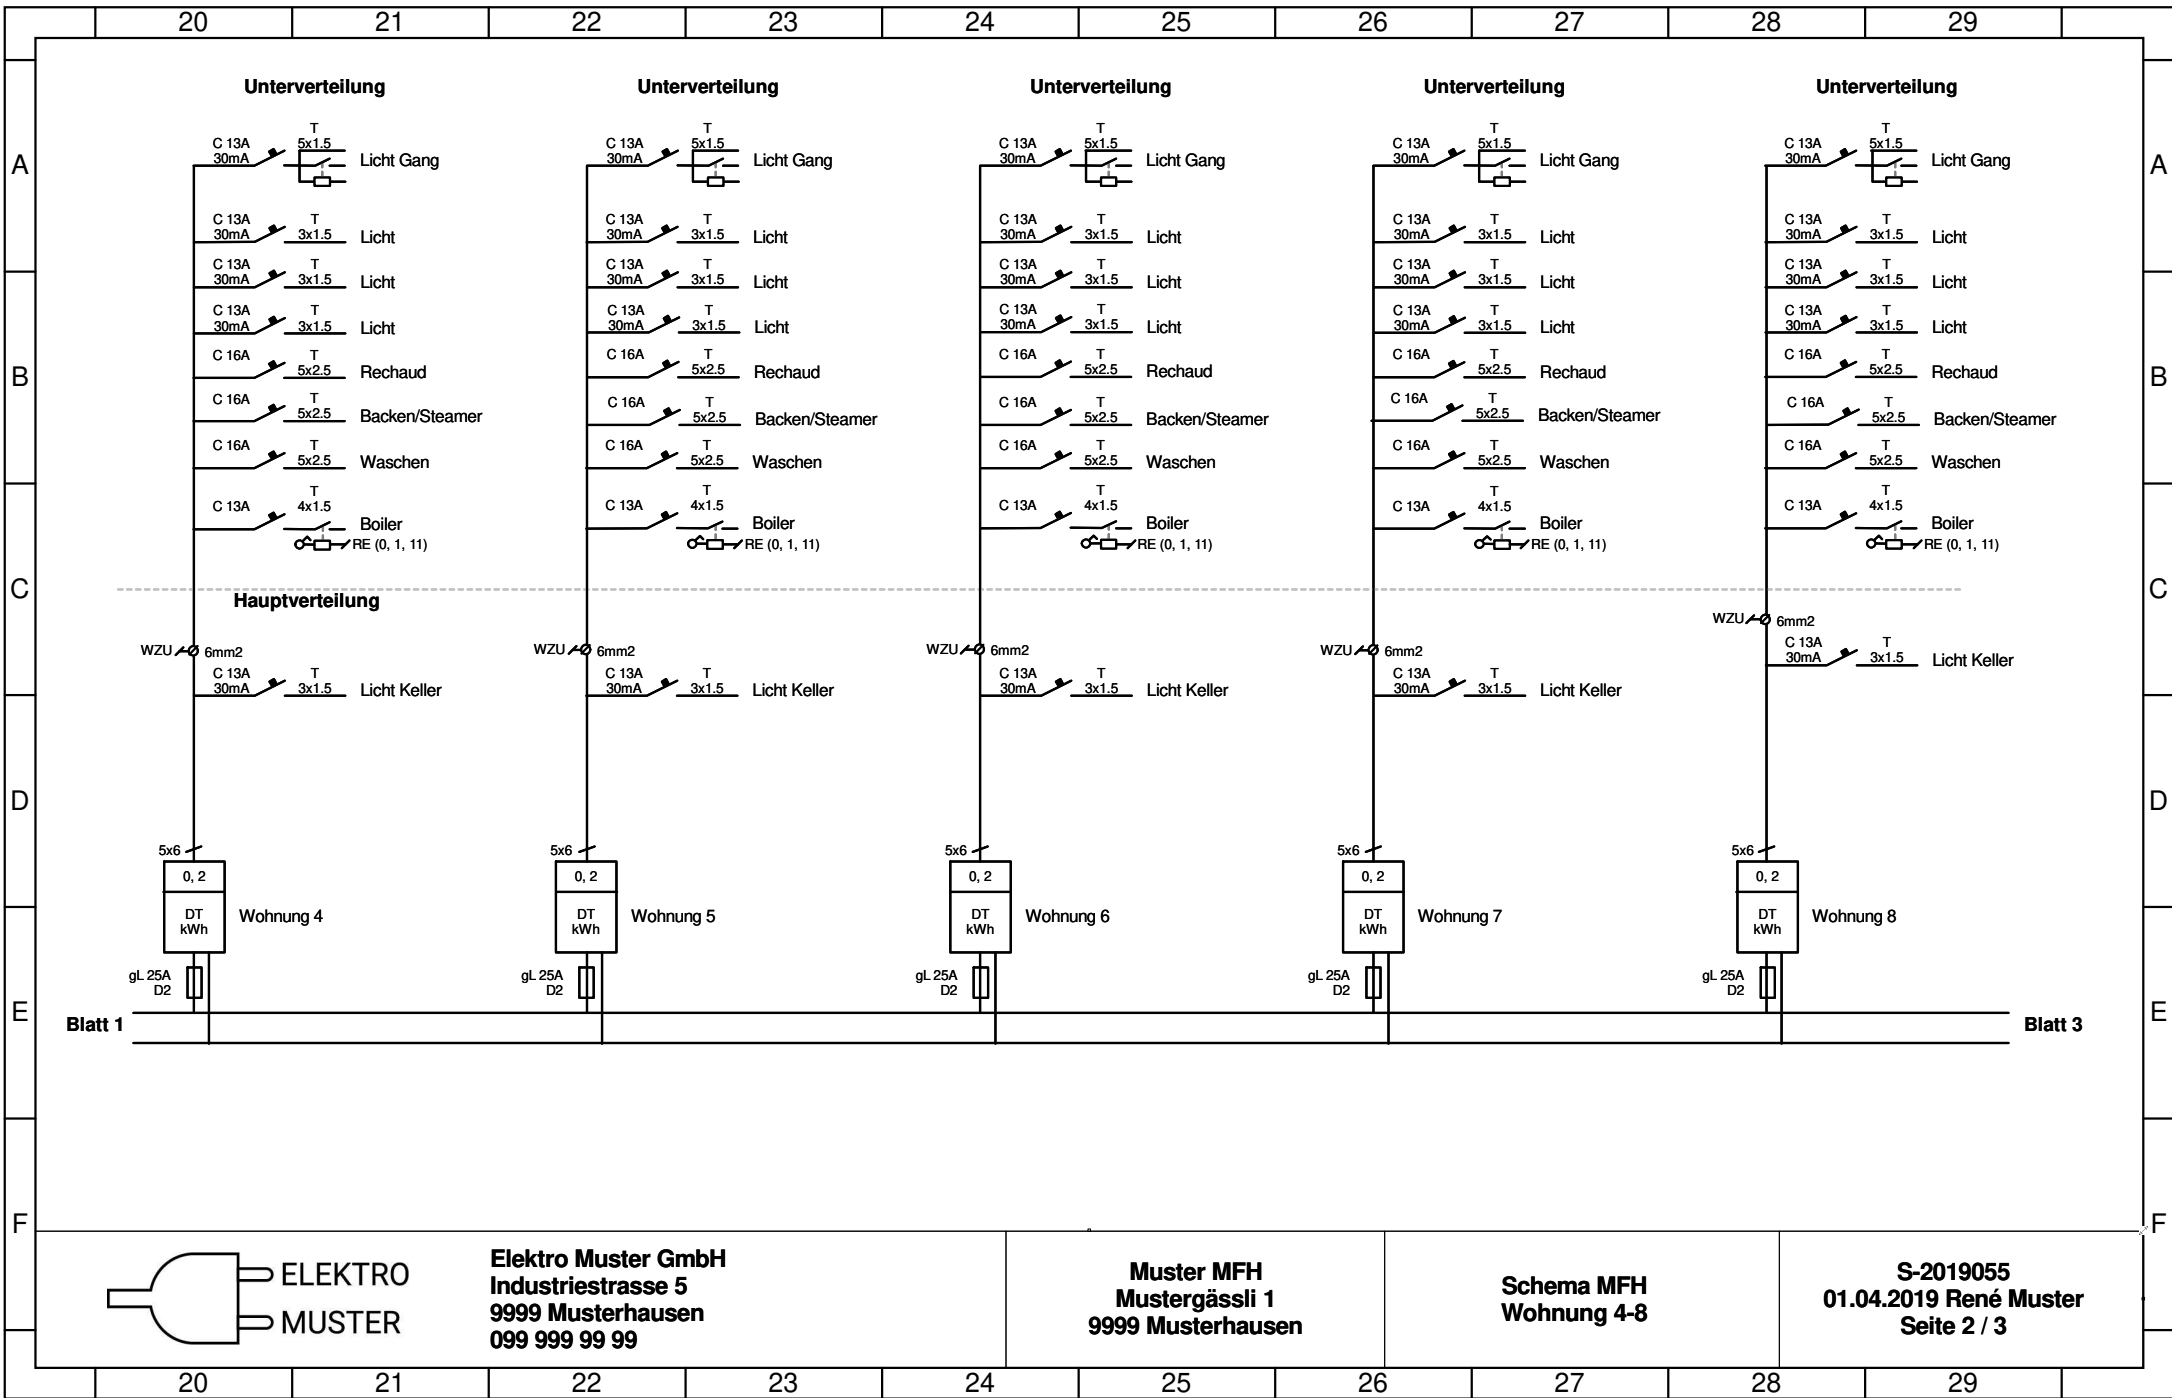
20 21 22 23 24 25 26 27 28 29

A
B
C
D
E
F

Unterverteilung

C 13A 30mA T 5x1.5 Licht Gang
C 13A 30mA T 3x1.5 Licht
C 13A 30mA T 3x1.5 Licht
C 13A 30mA T 3x1.5 Licht
C 16A T 5x2.5 Rechaud
C 16A T 5x2.5 Backen/Steamer
C 16A T 5x2.5 Waschen
C 13A T 4x1.5 Boiler
RE (0, 1, 11)

Hauptverteilung

WZU 6mm2
C 13A 30mA T 3x1.5 Licht Keller
5x6
0, 2
DT kWh
Wohnung 4
gL 25A D2

Unterverteilung

C 13A 30mA T 5x1.5 Licht Gang
C 13A 30mA T 3x1.5 Licht
C 13A 30mA T 3x1.5 Licht
C 13A 30mA T 3x1.5 Licht
C 16A T 5x2.5 Rechaud
C 16A T 5x2.5 Backen/Steamer
C 16A T 5x2.5 Waschen
C 13A T 4x1.5 Boiler
RE (0, 1, 11)
WZU 6mm2
C 13A 30mA T 3x1.5 Licht Keller
5x6
0, 2
DT kWh
Wohnung 5
gL 25A D2

Unterverteilung

C 13A 30mA T 5x1.5 Licht Gang
C 13A 30mA T 3x1.5 Licht
C 13A 30mA T 3x1.5 Licht
C 13A 30mA T 3x1.5 Licht
C 16A T 5x2.5 Rechaud
C 16A T 5x2.5 Backen/Steamer
C 16A T 5x2.5 Waschen
C 13A T 4x1.5 Boiler
RE (0, 1, 11)
WZU 6mm2
C 13A 30mA T 3x1.5 Licht Keller
5x6
0, 2
DT kWh
Wohnung 6
gL 25A D2

Unterverteilung

C 13A 30mA T 5x1.5 Licht Gang
C 13A 30mA T 3x1.5 Licht
C 13A 30mA T 3x1.5 Licht
C 13A 30mA T 3x1.5 Licht
C 16A T 5x2.5 Rechaud
C 16A T 5x2.5 Backen/Steamer
C 16A T 5x2.5 Waschen
C 13A T 4x1.5 Boiler
RE (0, 1, 11)
WZU 6mm2
C 13A 30mA T 3x1.5 Licht Keller
5x6
0, 2
DT kWh
Wohnung 7
gL 25A D2

Unterverteilung

C 13A 30mA T 5x1.5 Licht Gang
C 13A 30mA T 3x1.5 Licht
C 13A 30mA T 3x1.5 Licht
C 13A 30mA T 3x1.5 Licht
C 16A T 5x2.5 Rechaud
C 16A T 5x2.5 Backen/Steamer
C 16A T 5x2.5 Waschen
C 13A T 4x1.5 Boiler
RE (0, 1, 11)
WZU 6mm2
C 13A 30mA T 3x1.5 Licht Keller
5x6
0, 2
DT kWh
Wohnung 8
gL 25A D2

Blatt 1
Blatt 3

ELEKTRO
MUSTER

Elektro Muster GmbH
Industriestrasse 5
9999 Musterhausen
099 999 99 99

Muster MFH
Mustergässli 1
9999 Musterhausen

Schema MFH
Wohnung 4-8

S-2019055
01.04.2019 René Muster
Seite 2 / 3

20 21 22 23 24 25 26 27 28 29